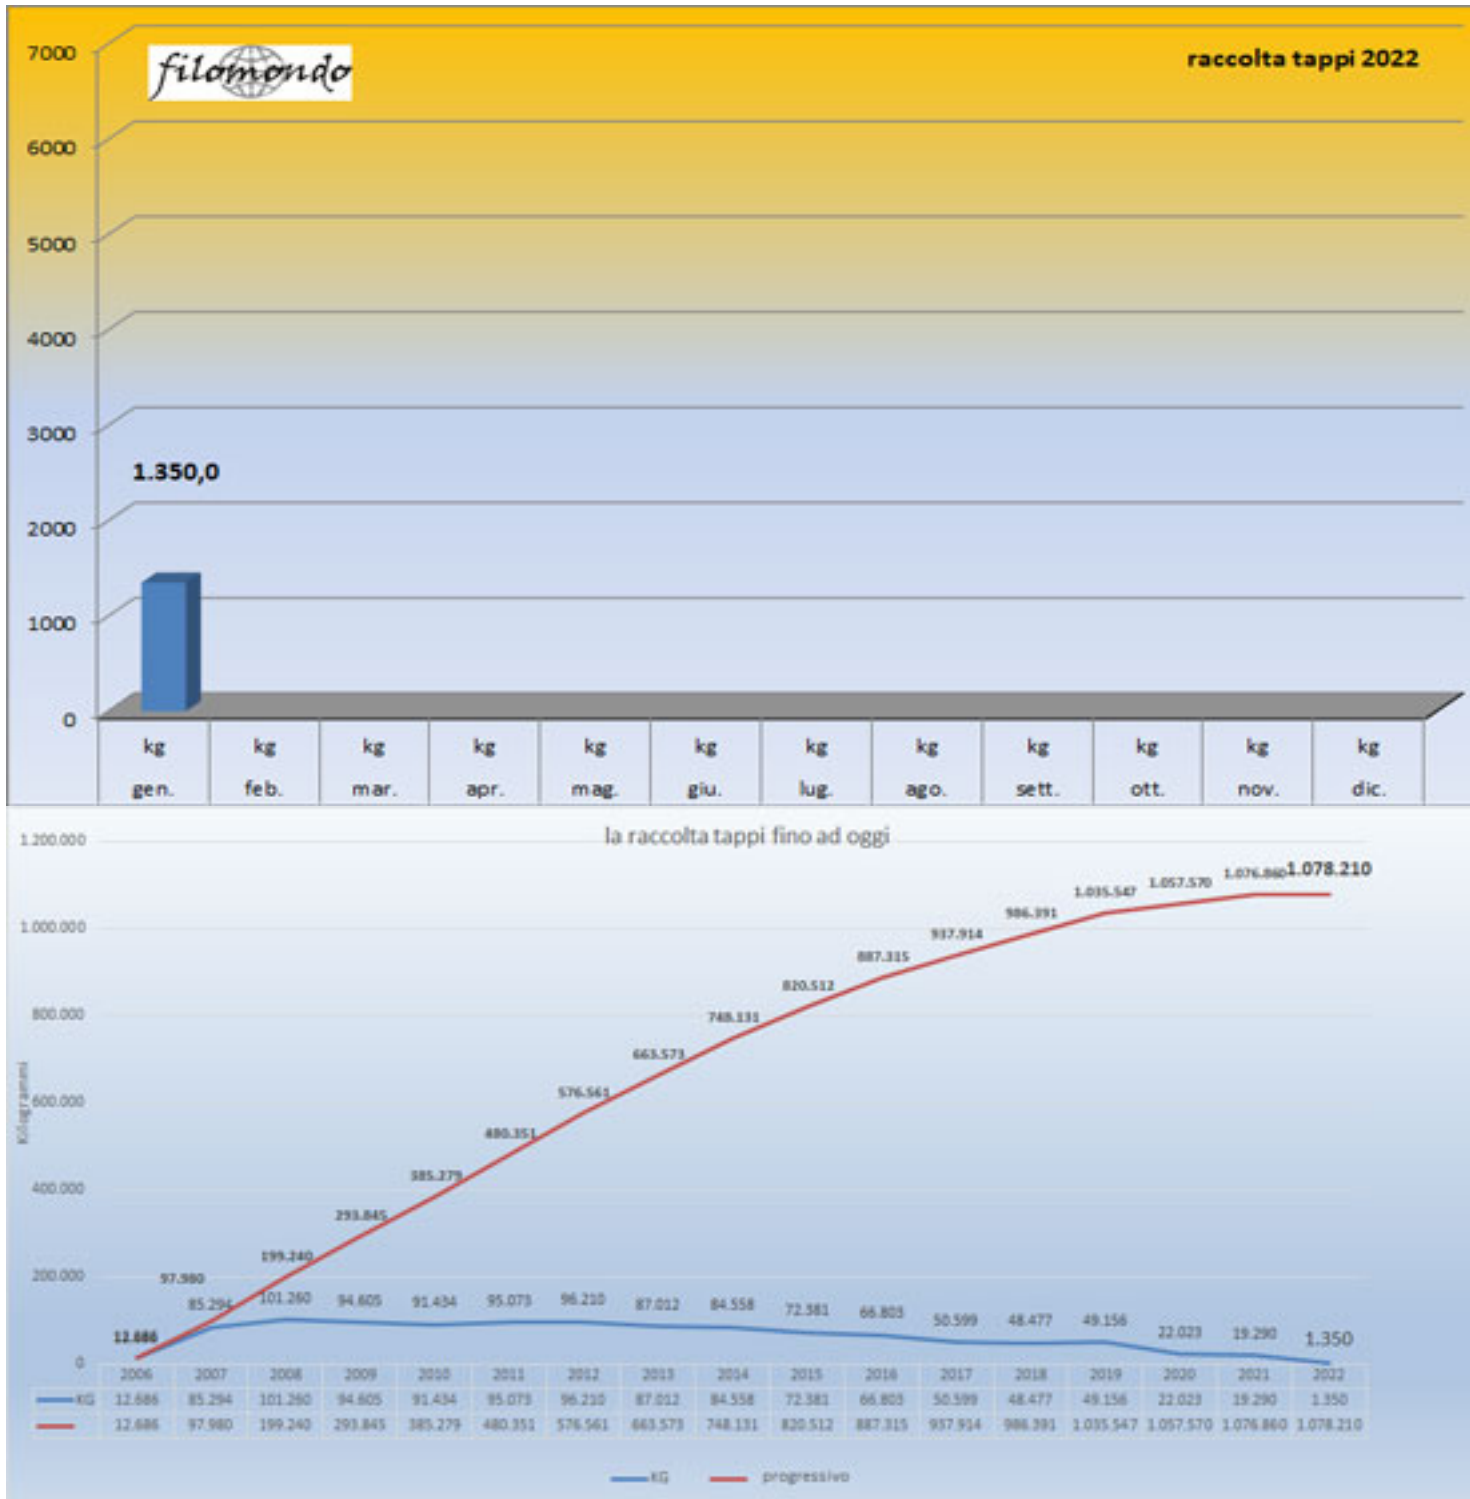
filomondo

raccolta tappi 2022

7000
6000
5000
4000
3000
2000
1000
0

1.350,0

| kg gen. | kg feb. | kg mar. | kg apr. | kg mag. | kg giu. | kg lug. | kg ago. | kg sett. | kg ott. | kg nov. | kg dic. |
|---|---|---|---|---|---|---|---|---|---|---|---|

la raccolta tappi fino ad oggi

1.200.000
1.000.000
800.000
600.000
400.000
200.000
0

Kilogrammi

12.686 97.980 199.240 293.845 385.279 480.351 576.561 663.573 748.131 820.512 887.315 937.914 986.391 1.035.547 1.057.570 1.076.860 1.078.210

12.686 85.294 101.260 94.605 91.434 95.073 96.210 87.012 84.558 72.381 66.803 50.599 48.477 49.156 22.023 19.290 1.350

| | 2006 | 2007 | 2008 | 2009 | 2010 | 2011 | 2012 | 2013 | 2014 | 2015 | 2016 | 2017 | 2018 | 2019 | 2020 | 2021 | 2022 |
|---|---|---|---|---|---|---|---|---|---|---|---|---|---|---|---|---|---|
| KG | 12.686 | 85.294 | 101.260 | 94.605 | 91.434 | 95.073 | 96.210 | 87.012 | 84.558 | 72.381 | 66.803 | 50.599 | 48.477 | 49.156 | 22.023 | 19.290 | 1.350 |
| | 12.686 | 97.980 | 199.240 | 293.845 | 385.279 | 480.351 | 576.561 | 663.573 | 748.131 | 820.512 | 887.315 | 937.914 | 986.391 | 1.035.547 | 1.057.570 | 1.076.860 | 1.078.210 |

KG progressivo